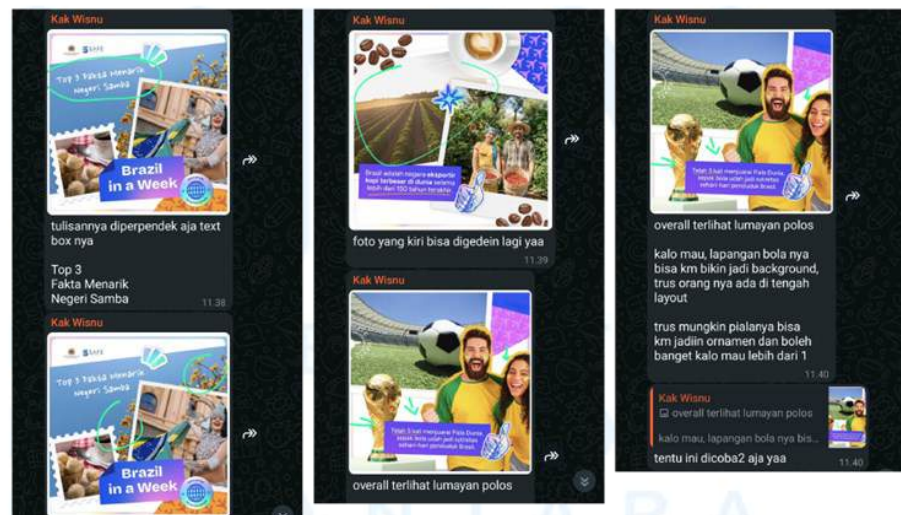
Kak Wisnu

Top 3 Fakta Menarik Negeri Samba

Brazil in a Week

tulisannya diperpendek aja text box nya

Top 3
Fakta Menarik
Negeri Samba

11.38

Kak Wisnu

Top 3 Fakta Menarik Negeri Samba

Brazil in a Week

Kak Wisnu

Brasil adalah negara eksportir kopi terbesar di dunia selama lebih dari 150 tahun terakhir.

foto yang kiri bisa digedein lagi yaa

11.39

Kak Wisnu

Telah 5 kali menjuarai Piala Dunia, sepak bola udah jadi rutinitas sehari-hari penduduk Brasil.

overall terlihat lumayan polos

Kak Wisnu

Telah 5 kali menjuarai Piala Dunia, sepak bola udah jadi rutinitas sehari-hari penduduk Brasil.

overall terlihat lumayan polos

kalo mau, lapangan bola nya bisa km bikin jadi background, trus orang nya ada di tengah layout

trus mungkin pialanya bisa km jadiin ornamen dan boleh banget kalo mau lebih dari 1

11.40

Kak Wisnu
overall terlihat lumayan polos
kalo mau, lapangan bola nya bis...

tentu ini dicoba2 aja yaa

11.40